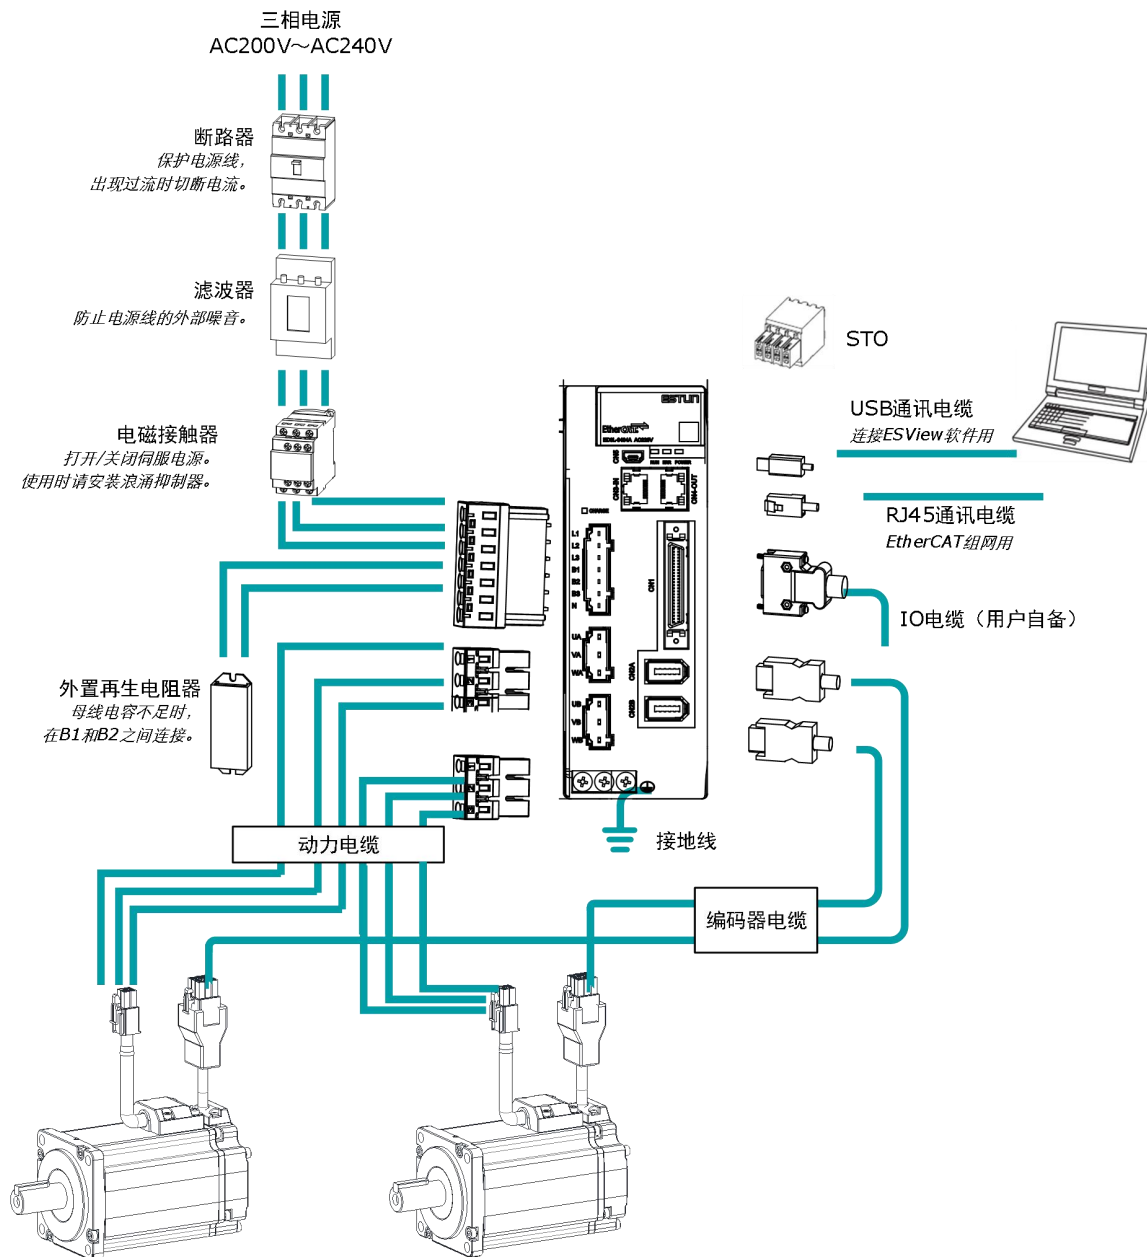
三相电源
AC200V~AC240V

断路器
保护电源线，
出现过流时切断电流。

滤波器
防止电源线的外部噪音。

电磁接触器
打开/关闭伺服电源。
使用时请安装浪涌抑制器。

外置再生电阻器
母线电容不足时，
在B1和B2之间连接。

STO

USB通讯电缆
连接ESView软件用

RJ45通讯电缆
EtherCAT组网用

IO电缆（用户自备）

ESTUN
EtherCAT

接地线

动力电缆

编码器电缆